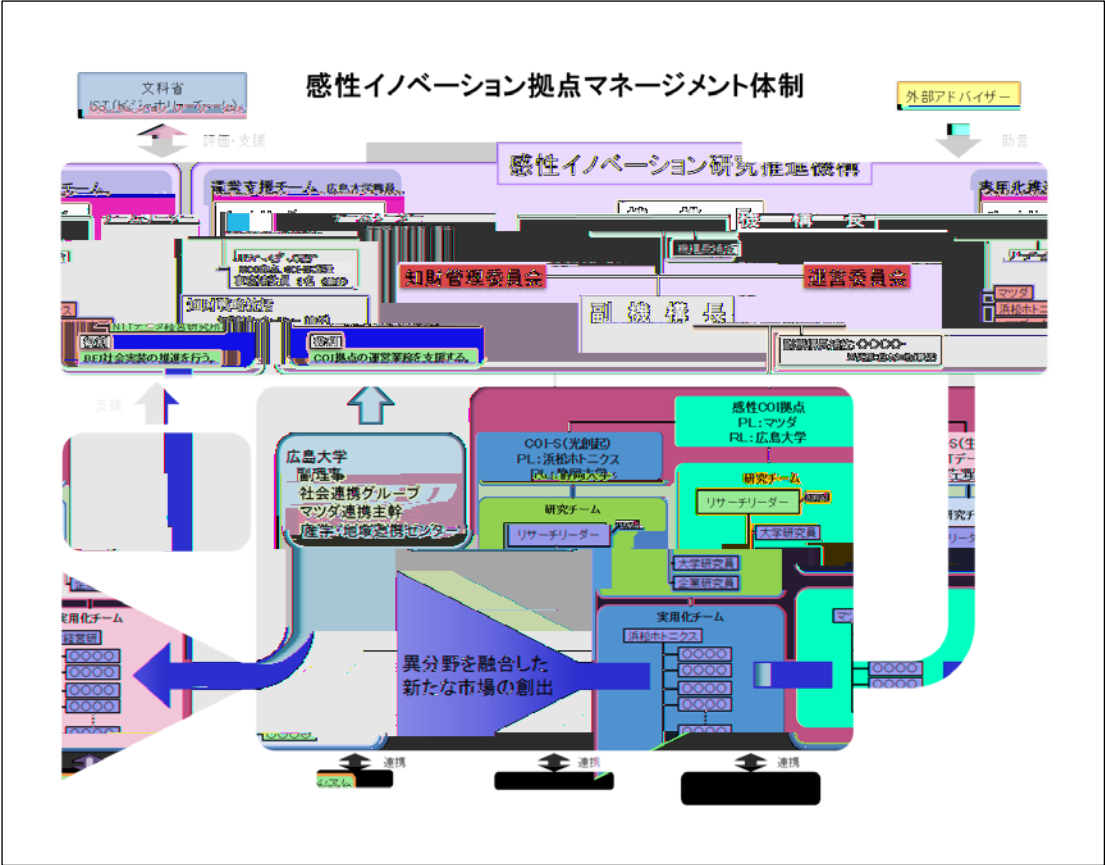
文科省

感性イノベーション拠点マネージメント体制

外部アドバイザー

評価・支援

助言

感性イノベーション研究推進機構

機構長

知財管理委員会

運営委員会

副機構長

マツダ
浜松ホトニクス

COI拠点の運営業務を支援する。

支援

感性COI拠点
PL：マツダ
RL：広島大学

COI-S（光創起）
PL：浜松ホトニクス

研究チーム
リサーチリーダー
大学研究員

研究チーム
リサーチリーダー
大学研究員
企業研究員

広島大学
副理事
社会連携グループ
マツダ連携主幹
産学・地域連携センター

実用化チーム
浜松ホトニクス
○○○○
○○○○
○○○○
○○○○

実用化チーム
○○○○
○○○○
○○○○

異分野を融合した
新たな市場の創出

連携

連携

連携